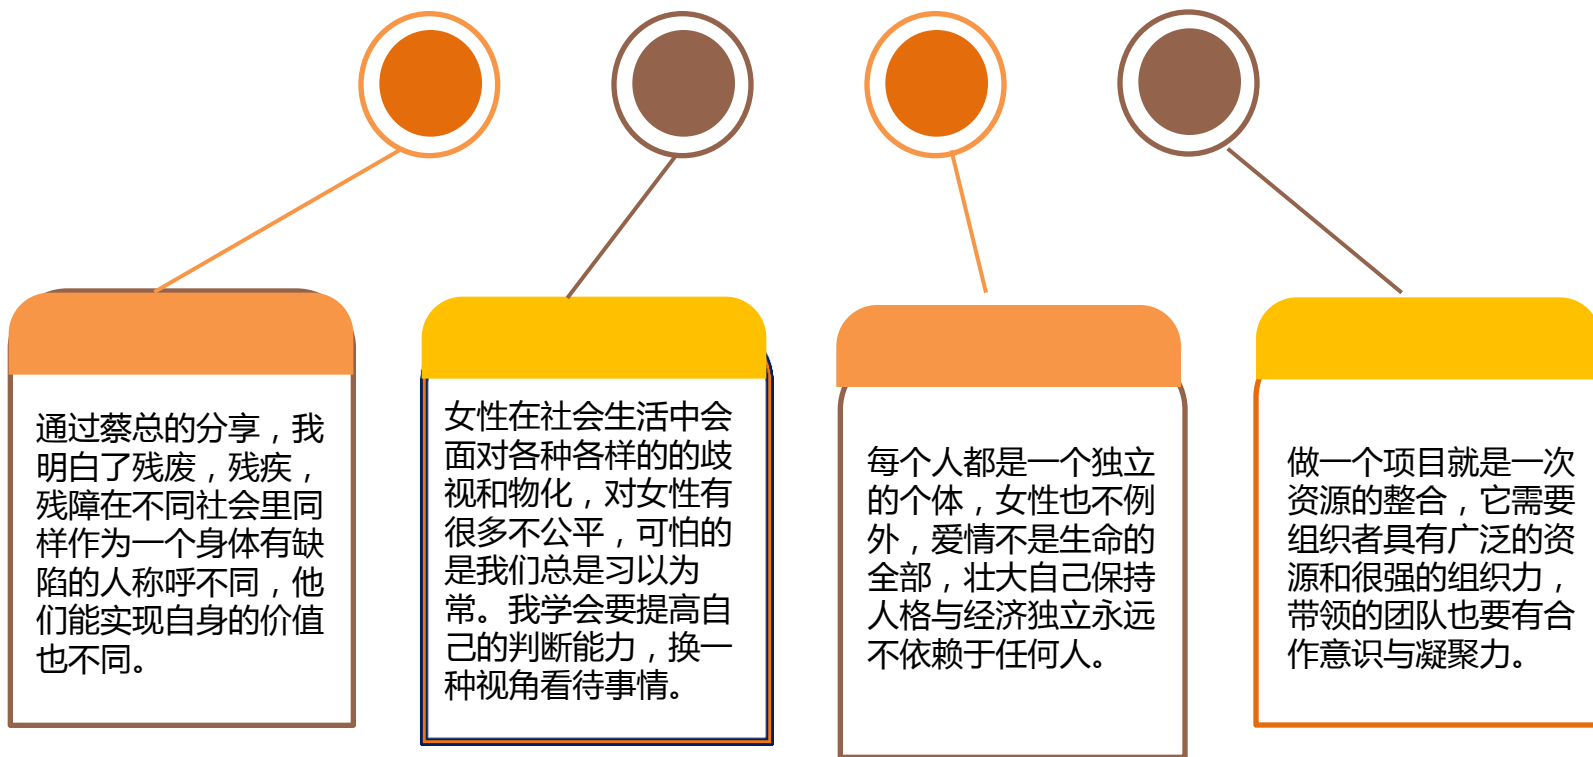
通过蔡总的分享，我明白了残废，残疾，残障在不同社会里同样作为一个身体有缺陷的人称呼不同，他们能实现自身的价值也不同。

女性在社会生活中会面对各种各样的的歧视和物化，对女性有很多不公平，可怕的是我们总是习以为常。我学会要提高自己的判断能力，换一种视角看待事情。

每个人都是一个独立的个体，女性也不例外，爱情不是生命的全部，壮大自己保持人格与经济独立永远不依赖于任何人。

做一个项目就是一次资源的整合，它需要组织者具有广泛的资源和很强的组织力，带领的团队也要有合作意识与凝聚力。